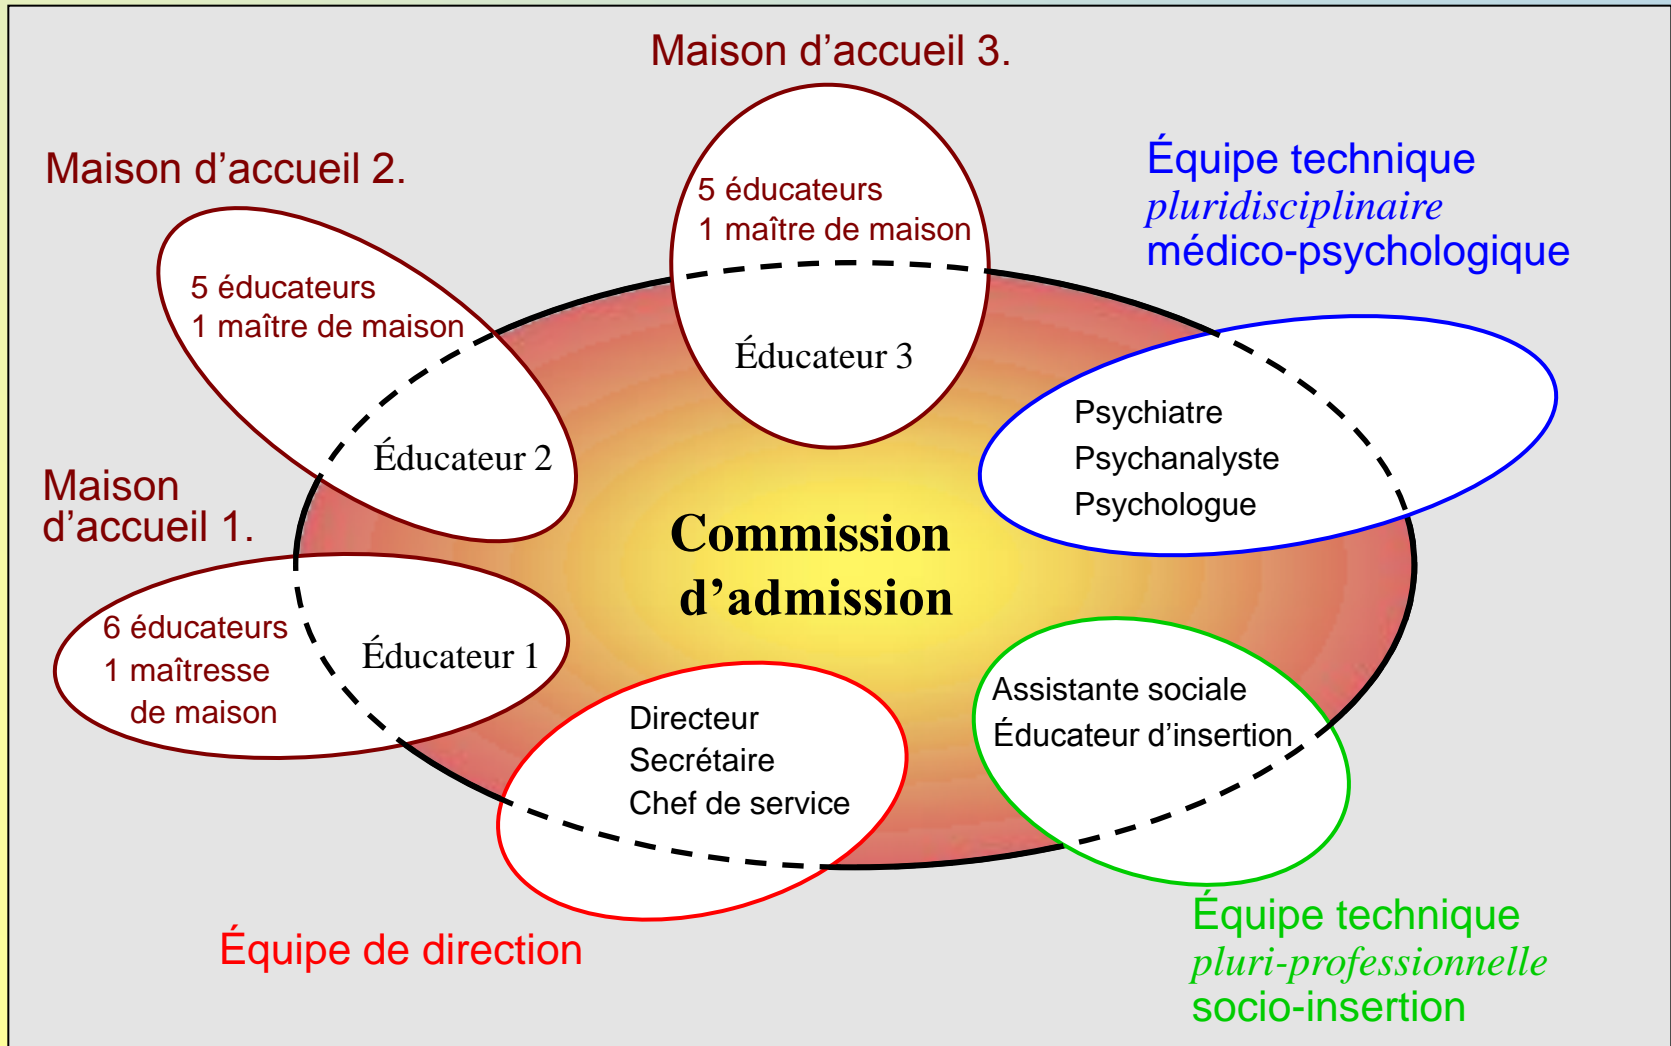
Maison d’accueil 3.

Maison d’accueil 2.

5 éducateurs
1 maître de maison

Éducateur 3

Équipe technique
*pluridisciplinaire*
médico-psychologique

5 éducateurs
1 maître de maison

Éducateur 2

Psychiatre
Psychanalyste
Psychologue

Maison d’accueil 1.

**Commission d’admission**

6 éducateurs
1 maîtresse de maison

Éducateur 1

Directeur
Secrétaire
Chef de service

Assistante sociale
Éducateur d’insertion

Équipe de direction

Équipe technique
*pluri-professionnelle*
socio-insertion